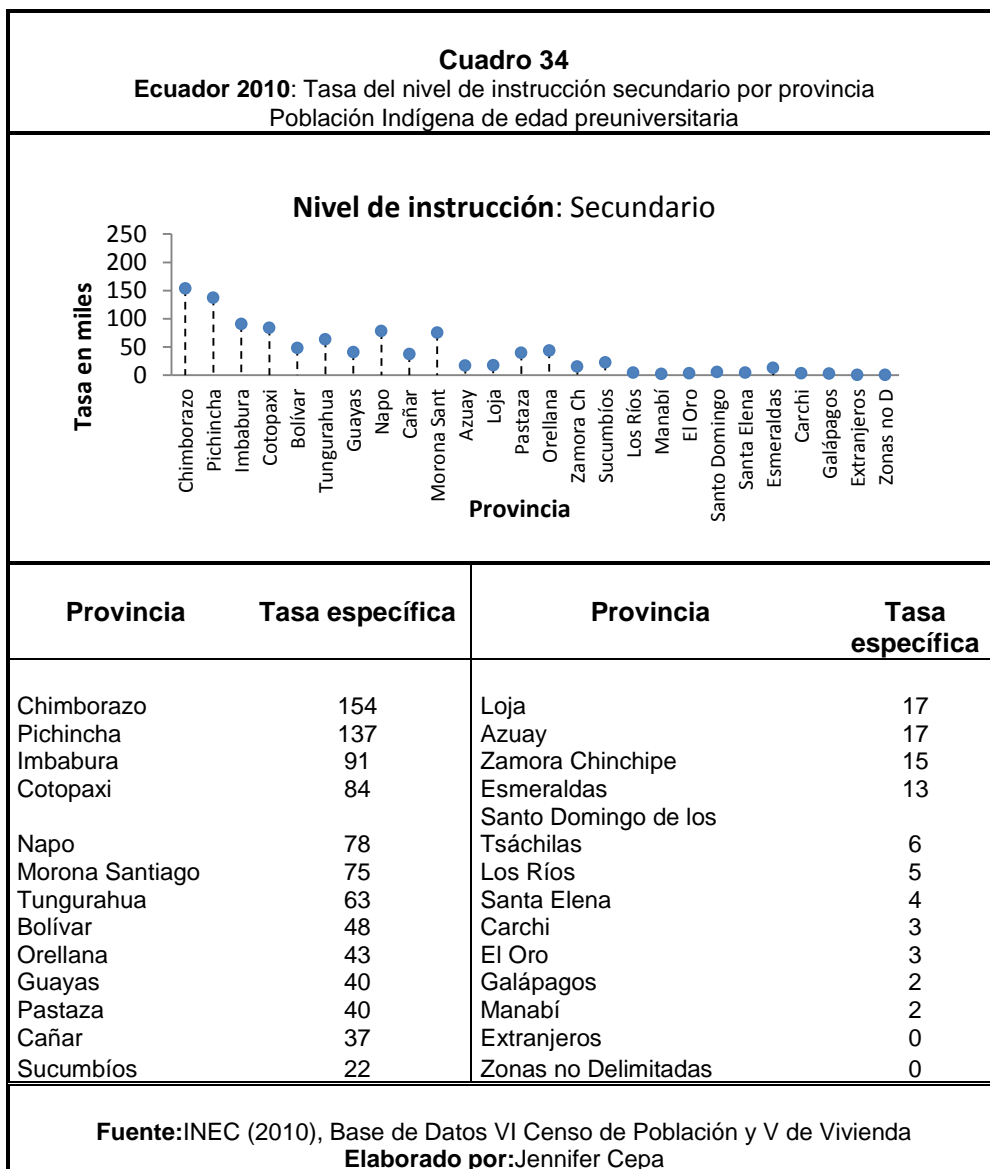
**Cuadro 34**
**Ecuador 2010**: Tasa del nivel de instrucción secundario por provincia
Población Indígena de edad preuniversitaria

**Nivel de instrucción**: Secundario

250
200
150
100
50
0

**Tasa en miles**

Chimborazo Pichincha Imbabura Cotopaxi Bolívar Tungurahua Guayas Napo Cañar Morona Sant Azuay Loja Pastaza Orellana Zamora Ch Sucumbíos Los Ríos Manabí El Oro Santo Domingo Santa Elena Esmeraldas Carchi Galápagos Extranjeros Zonas no D

**Provincia**

| Provincia | Tasa específica | Provincia | Tasa específica |
|---|---|---|---|
| Chimborazo | 154 | Loja | 17 |
| Pichincha | 137 | Azuay | 17 |
| Imbabura | 91 | Zamora Chinchipe | 15 |
| Cotopaxi | 84 | Esmeraldas | 13 |
| Napo | 78 | Santo Domingo de los Tsáchilas | 6 |
| Morona Santiago | 75 | Los Ríos | 5 |
| Tungurahua | 63 | Santa Elena | 4 |
| Bolívar | 48 | Carchi | 3 |
| Orellana | 43 | El Oro | 3 |
| Guayas | 40 | Galápagos | 2 |
| Pastaza | 40 | Manabí | 2 |
| Cañar | 37 | Extranjeros | 0 |
| Sucumbíos | 22 | Zonas no Delimitadas | 0 |

**Fuente:**INEC (2010), Base de Datos VI Censo de Población y V de Vivienda
**Elaborado por:**Jennifer Cepa